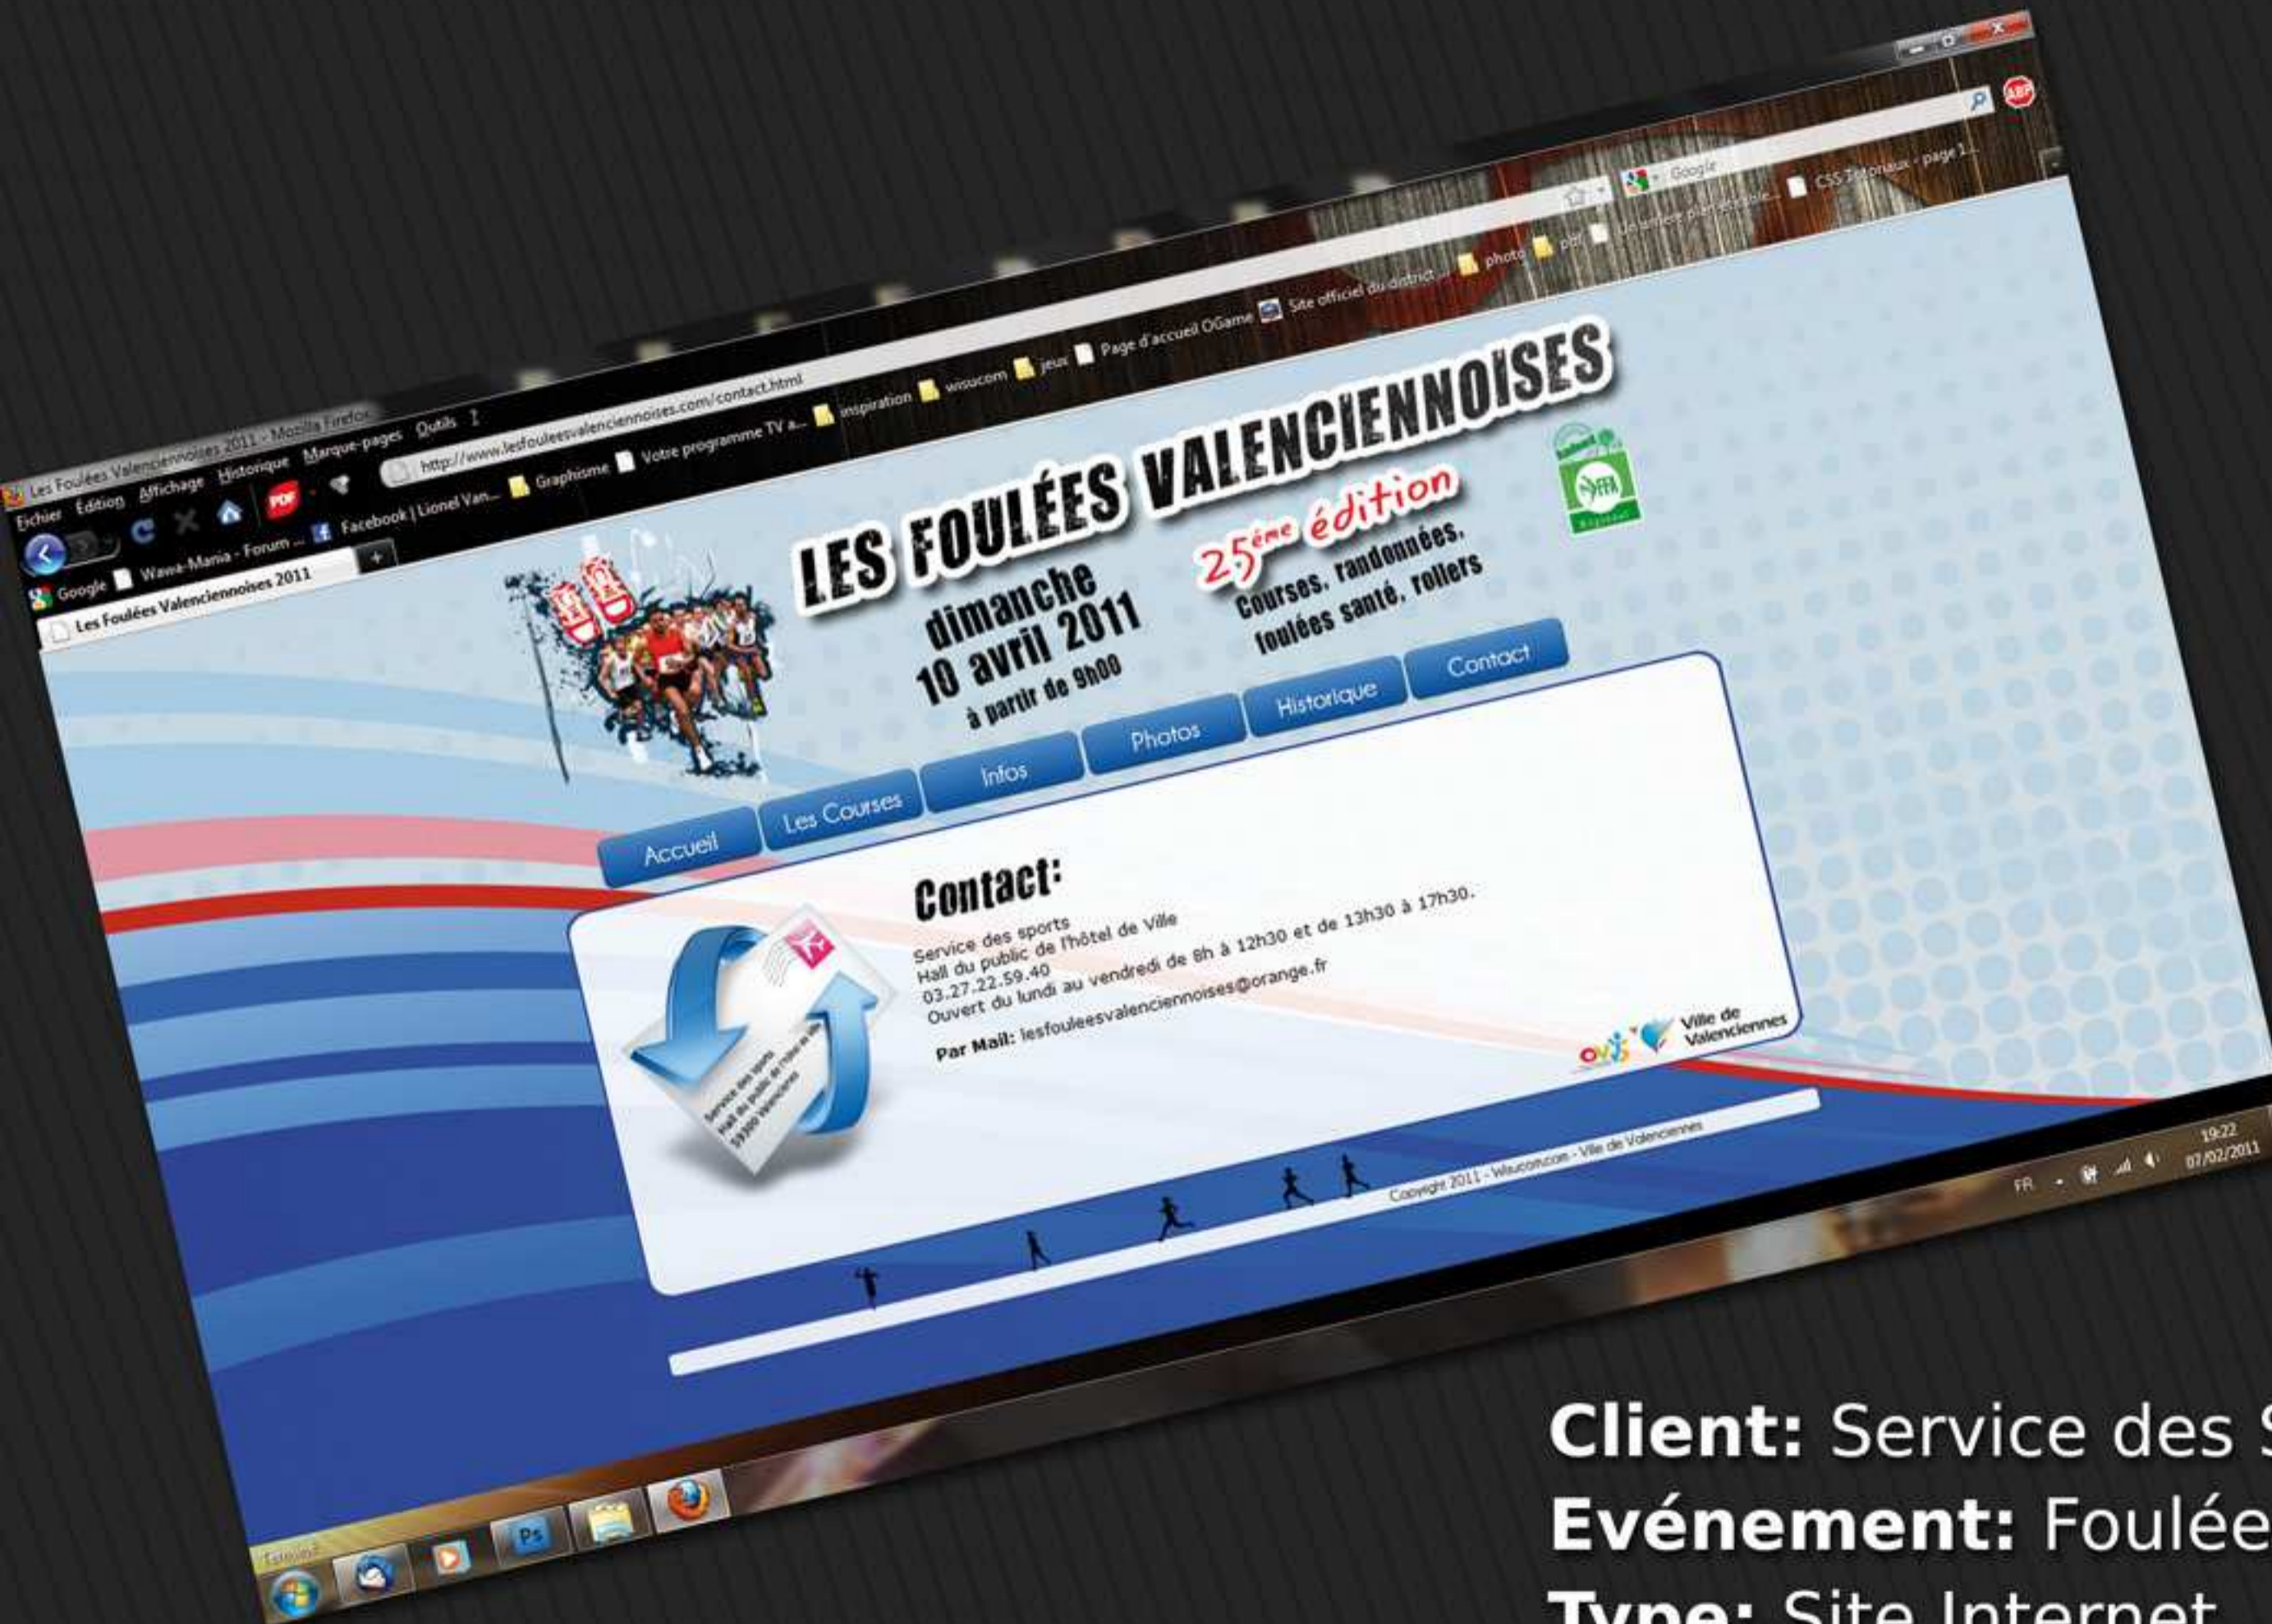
Les Foulées Valenciennoises 2011 - Mozilla Firefox
Fichier Édition Affichage Historique Marque-pages Outils ?
http://www.lesfouleesvalenciennoises.com/contact.html
Google Google
Google Wawa-Mania - Forum ... Facebook | Lionel Van... Graphisme Votre programme TV a... inspiration wisucom jeux Page d'accueil OGame Site officiel du district... photo pdf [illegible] CSS Tutoriaux - page 1...
Les Foulées Valenciennoises 2011

LES FOULÉES VALENCIENNOISES
25ème édition
dimanche 10 avril 2011 à partir de 9h00
Courses, randonnées, foulées santé, rollers

Accueil
Les Courses
Infos
Photos
Historique
Contact

Contact:
Service des sports
Hall du public de l'hôtel de Ville
03.27.22.59.40
Ouvert du lundi au vendredi de 8h à 12h30 et de 13h30 à 17h30.
Par Mail: lesfouleesvalenciennoises@orange.fr

Service des sports
Hall du public de l'hôtel de Ville
59300 Valenciennes

Ville de Valenciennes

Copyright 2011 - Wisucom.com - Ville de Valenciennes

FR 19:22 07/02/2011

Client: Service des S
Evénement: Foulée
Type: Site Internet